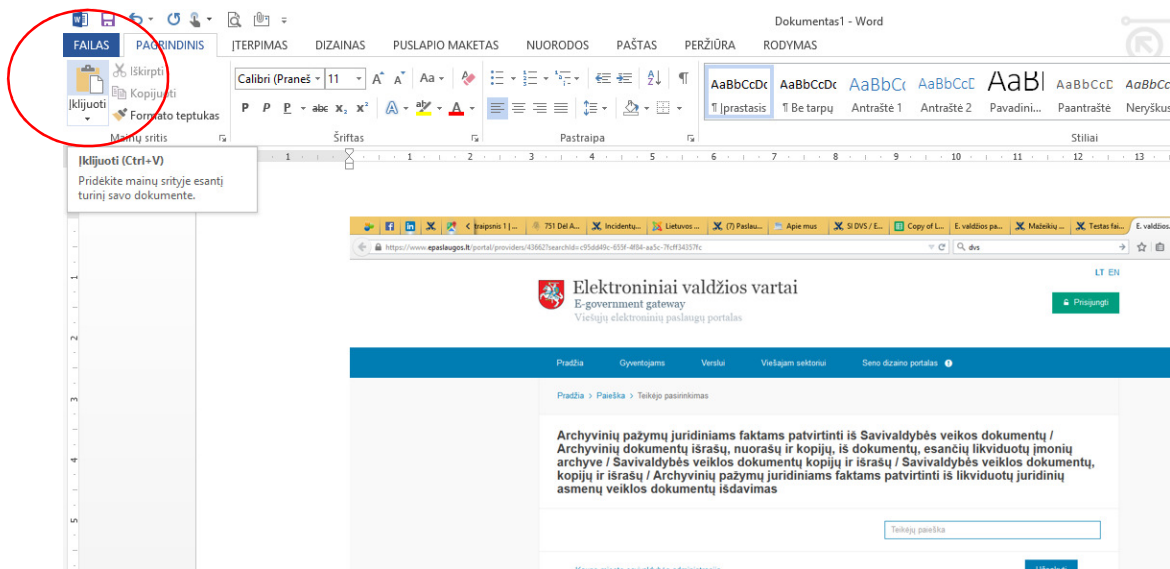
Dokumentas1 - Word

FAILAS PAGRINDINIS ĮTERPIMAS DIZAINAS PUSLAPIO MAKETAS NUORODOS PAŠTAS PERŽIŪRA RODYMAS

Iškirpti
Kopijuoti
Formato teptukas
Įklijuoti
Mainų sritis

Calibri (Pranes 11
Šriftas

Pastraipa

AaBbCcDc ¶ Įprastasis
AaBbCcDc ¶ Be tarpų
AaBbCc Antraštė 1
AaBbCcD Antraštė 2
AaBl Pavadini...
AaBbCcD Paantraštė
AaBbCc Neryškus
Stiliai

Įklijuoti (Ctrl+V)
Pridėkite mainų srityje esantį turinį savo dokumente.

https://www.epaslaugos.lt/portal/providers/43662?searchId=c95dd49c-655f-4f84-aa5c-7fcff34357fc

dvs

LT EN

Elektroniniai valdžios vartai
E-government gateway
Viešųjų elektroninių paslaugų portalas

Prisijungti

Pradžia Gyventojams Verslui Viešajam sektoriui Seno dizaino portalas

Pradžia > Paieška > Teikėjo pasirinkimas

Archyvinių pažymų juridiniams faktams patvirtinti iš Savivaldybės veikos dokumentų / Archyvinių dokumentų išrašų, nuorašų ir kopijų, iš dokumentų, esančių likviduotų įmonių archyve / Savivaldybės veiklos dokumentų kopijų ir išrašų / Savivaldybės veiklos dokumentų, kopijų ir išrašų / Archyvinių pažymų juridiniams faktams patvirtinti iš likviduotų juridinių asmenų veiklos dokumentų išdavimas

Teikėjų paieška